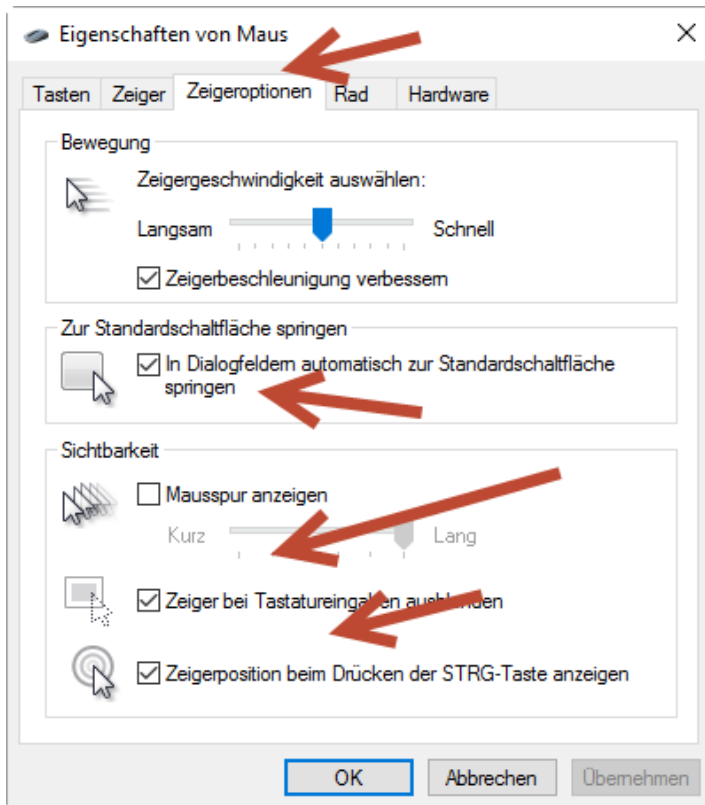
Eigenschaften von Maus

Tasten | Zeiger | Zeigeroptionen | Rad | Hardware

Bewegung

Zeigergeschwindigkeit auswählen:

Langsam Schnell

☑ Zeigerbeschleunigung verbessern

Zur Standardschaltfläche springen

☑ In Dialogfeldern automatisch zur Standardschaltfläche springen

Sichtbarkeit

☐ Mausspur anzeigen

Kurz Lang

☑ Zeiger bei Tastatureing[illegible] ausb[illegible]nden

☑ Zeigerposition beim Drücken der STRG-Taste anzeigen

OK Abbrechen Übernehmen